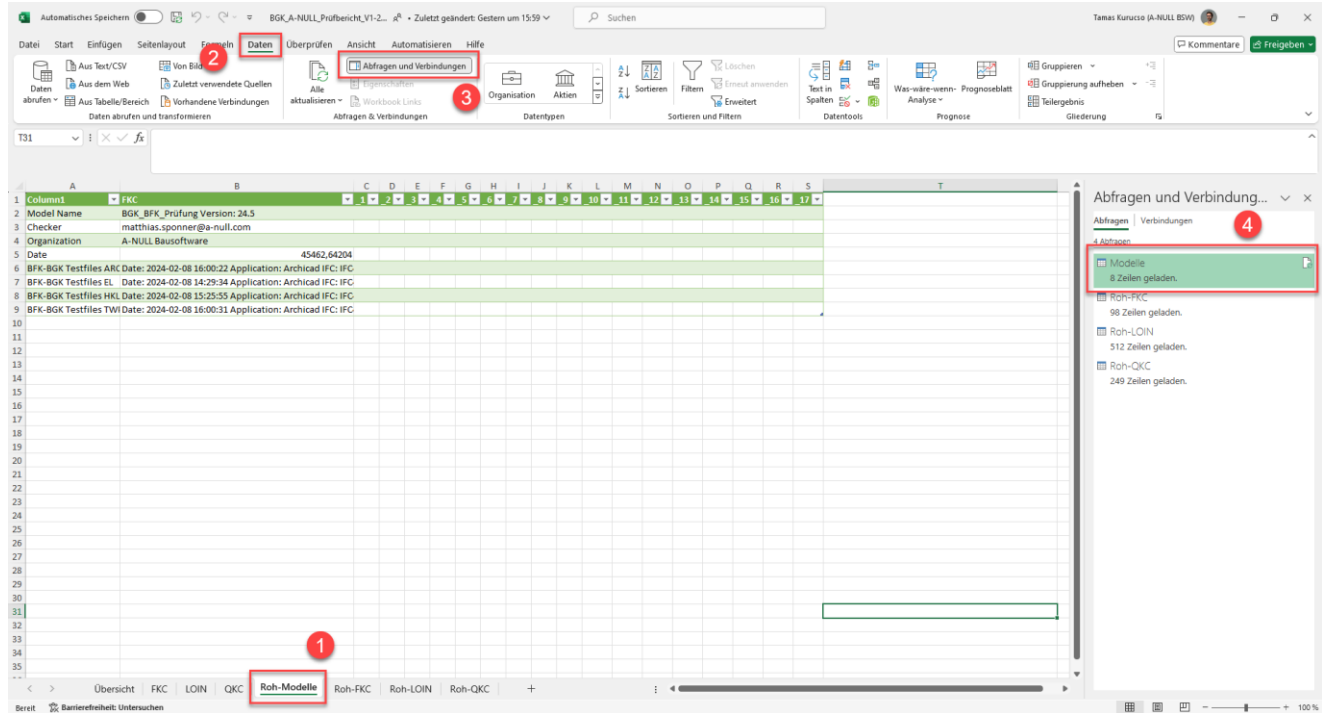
Automatisches Speichern BGK_A-NULL_Prüfbericht_V1-2... • Zuletzt geändert: Gestern um 15:59 Suchen Tamas Kurucso (A-NULL BSW)

Datei Start Einfügen Seitenlayout Formeln Daten Überprüfen Ansicht Automatisieren Hilfe Kommentare Freigeben

Daten abrufen Aus Text/CSV Aus dem Web Aus Tabelle/Bereich Von Bild Zuletzt verwendete Quellen Vorhandene Verbindungen
Daten abrufen und transformieren
Alle aktualisieren Abfragen und Verbindungen Eigenschaften Workbook Links
Abfragen & Verbindungen
Organisation Aktien
Datentypen
Sortieren Filtern Löschen Erneut anwenden Erweitert
Sortieren und Filtern
Text in Spalten
Datentools
Was-wäre-wenn-Analyse Prognoseblatt
Prognose
Gruppieren Gruppierung aufheben Teilergebnis
Gliederung

2 3 1 4

T31 fx

| | A | B | C | D | E | F | G | H | I | J | K | L | M | N | O | P | Q | R | S | T |
|---|---|---|---|---|---|---|---|---|---|---|---|---|---|---|---|---|---|---|---|---|
| 1 | Column1 | FKC | _1 | _2 | _3 | _4 | _5 | _6 | _7 | _8 | _9 | _10 | _11 | _12 | _13 | _14 | _15 | _16 | _17 | |
| 2 | Model Name | BGK_BFK_Prüfung Version: 24.5 | | | | | | | | | | | | | | | | | | |
| 3 | Checker | matthias.sponner@a-null.com | | | | | | | | | | | | | | | | | | |
| 4 | Organization | A-NULL Bausoftware | | | | | | | | | | | | | | | | | | |
| 5 | Date | 45462,64204 | | | | | | | | | | | | | | | | | | |
| 6 | BFK-BGK Testfiles ARC | Date: 2024-02-08 16:00:22 Application: Archicad IFC: IFC | | | | | | | | | | | | | | | | | | |
| 7 | BFK-BGK Testfiles EL | Date: 2024-02-08 14:29:34 Application: Archicad IFC: IFC | | | | | | | | | | | | | | | | | | |
| 8 | BFK-BGK Testfiles HKL | Date: 2024-02-08 15:25:55 Application: Archicad IFC: IFC | | | | | | | | | | | | | | | | | | |
| 9 | BFK-BGK Testfiles TWI | Date: 2024-02-08 16:00:31 Application: Archicad IFC: IFC | | | | | | | | | | | | | | | | | | |

10 11 12 13 14 15 16 17 18 19 20 21 22 23 24 25 26 27 28 29 30 31 32 33 34 35

Abfragen und Verbindung...
Abfragen Verbindungen
4 Abfragen
Modelle
8 Zeilen geladen.
Roh-FKC
98 Zeilen geladen.
Roh-LOIN
512 Zeilen geladen.
Roh-QKC
249 Zeilen geladen.

Übersicht FKC LOIN QKC Roh-Modelle Roh-FKC Roh-LOIN Roh-QKC +

Bereit Barrierefreiheit: Untersuchen 100 %